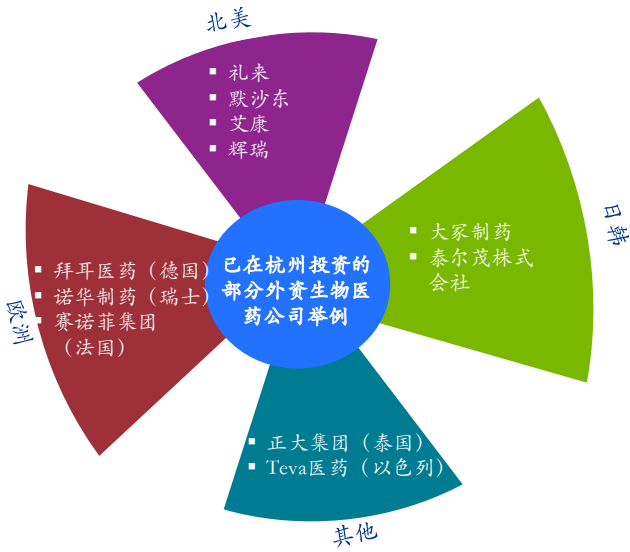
已在杭州投资的部分外资生物医药公司举例

北美
▪ 礼来
▪ 默沙东
▪ 艾康
▪ 辉瑞

日韩
▪ 大冢制药
▪ 泰尔茂株式会社

其他
▪ 正大集团（泰国）
▪ Teva医药（以色列）

欧洲
▪ 拜耳医药（德国）
▪ 诺华制药（瑞士）
▪ 赛诺菲集团（法国）